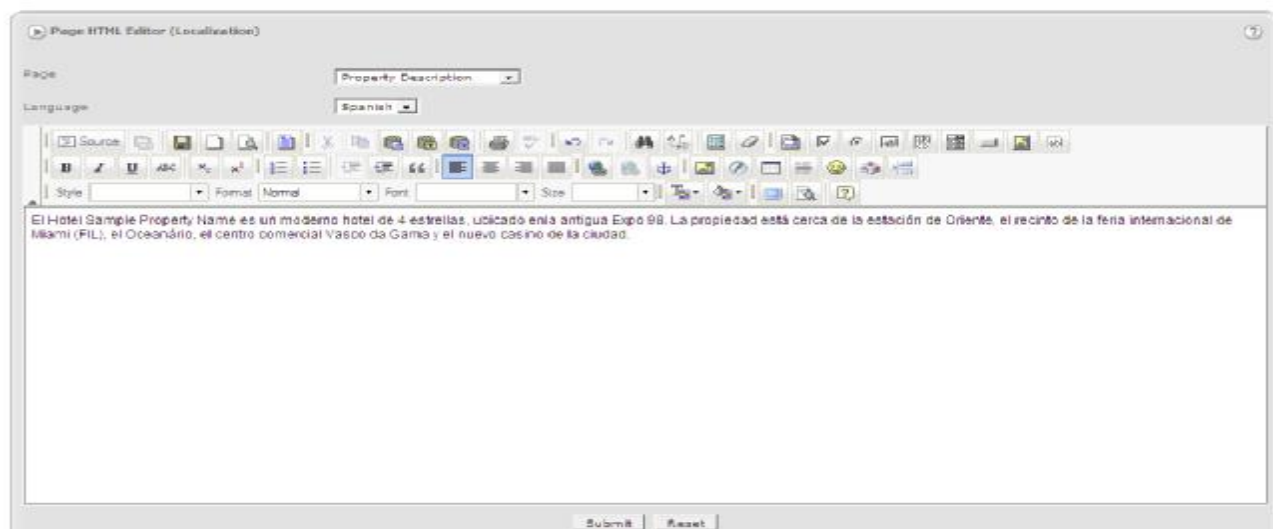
Page HTML Editor (Localization)

?

Page

Property Description

Language

Spanish

Source

B I U abc $x_2$ $x^2$

Style

Format Normal

Font

Size

El Hotel Sample Property Name es un moderno hotel de 4 estrellas, ubicado enla antigua Expo 98. La propiedad está cerca de la estación de Oriente, el recinto de la feria internacional de Miami (FIL), el Oceanário, el centro comercial Vasco da Gama y el nuevo casino de la ciudad.

Submit

Reset